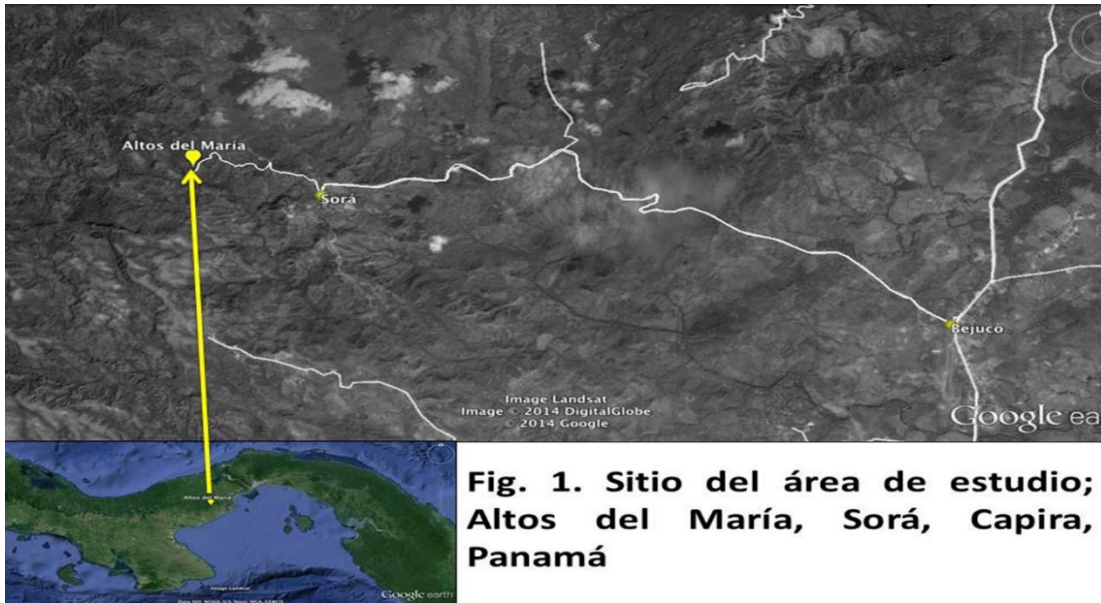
Altos del María

Sorá

Bejuco

Image Landsat
Image © 2014 DigitalGlobe
© 2014 Google

Google ea

Altos del María

Google earth

Fig. 1. Sitio del área de estudio; Altos del María, Sorá, Capira, Panamá